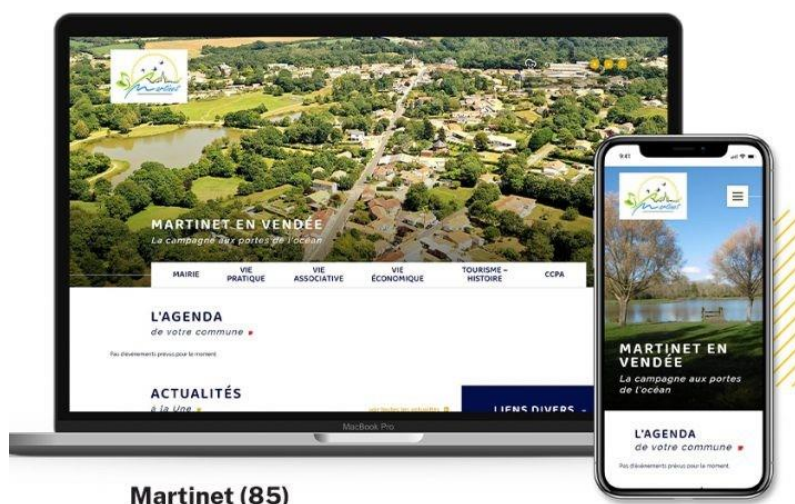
Martinet

MARTINET EN VENDÉE
La campagne aux portes de l'océan

MAIRIE
VIE PRATIQUE
VIE ASSOCIATIVE
VIE ÉCONOMIQUE
TOURISME - HISTOIRE
CCPA

L'AGENDA
de votre commune

Pas d'évènements prévus pour le moment

ACTUALITÉS
à la Une

voir toutes les actualités

LIENS DIVERS

MacBook Pro

9:41

Martinet

MARTINET EN VENDÉE
La campagne aux portes de l'océan

L'AGENDA
de votre commune

Pas d'évènements prévus pour le moment

Martinet (85)